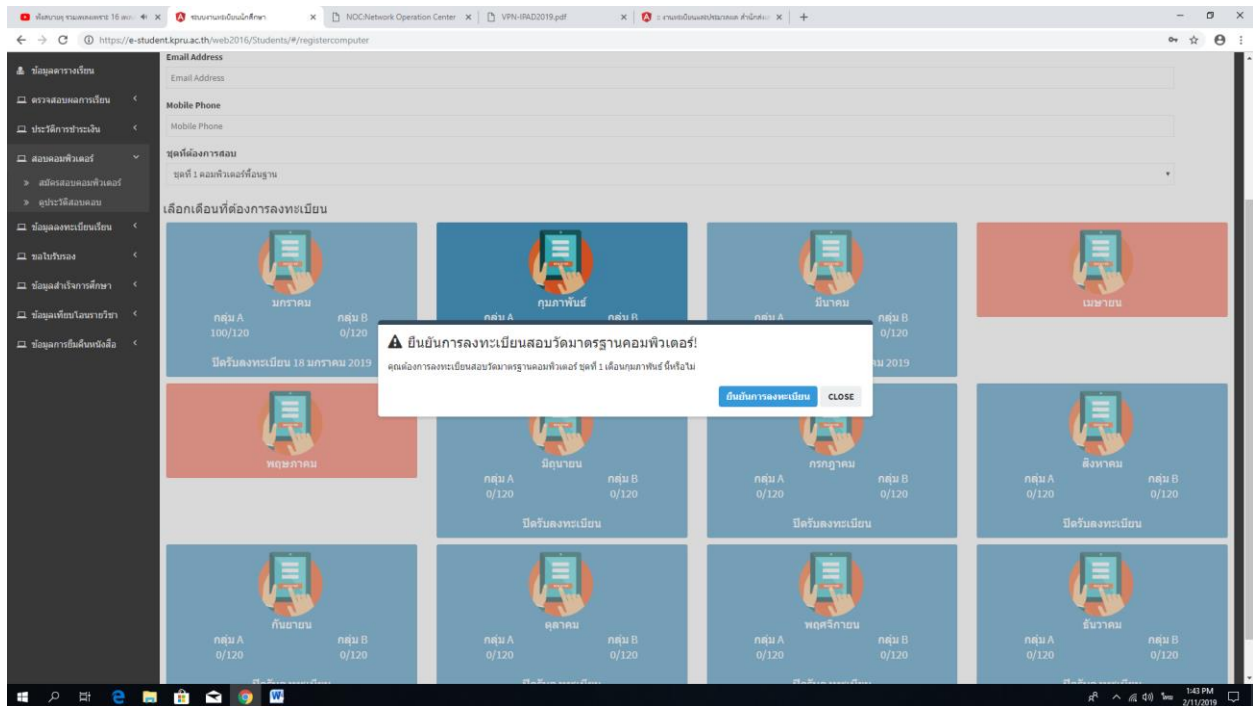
ท้องสนามหลวง 16 ตุลา ✕ | ระบบงานทะเบียนนักศึกษา ✕ | NOC:Network Operation Center ✕ | VPN-IPAD2019.pdf ✕ | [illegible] ✕ | +

https://e-student.kpru.ac.th/web2016/Students/#/registercomputer

ข้อมูลตารางเรียน
ตรวจสอบผลการเรียน
ประวัติการชำระเงิน
สอบคอมพิวเตอร์
» สมัครสอบคอมพิวเตอร์
» ดูประวัติสอบคอม
ข้อมูลลงทะเบียนเรียน
ขอใบรับรอง
ข้อมูลสำเร็จการศึกษา
ข้อมูลเทียบโอนรายวิชา
ข้อมูลการยืมคืนหนังสือ

Email Address
Email Address
Mobile Phone
Mobile Phone
ชุดที่ต้องการสอบ
ชุดที่ 1 คอมพิวเตอร์พื้นฐาน

เลือกเดือนที่ต้องการลงทะเบียน

มกราคม
กลุ่ม A 100/120
กลุ่ม B 0/120
ปิดรับลงทะเบียน 18 มกราคม 2019

กุมภาพันธ์
กลุ่ม A
กลุ่ม B 0/120

มีนาคม
กลุ่ม A
กลุ่ม B 0/120
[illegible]ม 2019

เมษายน

▲ ยืนยันการลงทะเบียนสอบวัดมาตรฐานคอมพิวเตอร์!
คุณต้องการลงทะเบียนสอบวัดมาตรฐานคอมพิวเตอร์ ชุดที่ 1 เดือนกุมภาพันธ์ นี้หรือไม่
ยืนยันการลงทะเบียน
CLOSE

พฤษภาคม

มิถุนายน
กลุ่ม A 0/120
กลุ่ม B 0/120
ปิดรับลงทะเบียน

กรกฎาคม
กลุ่ม A 0/120
กลุ่ม B 0/120
ปิดรับลงทะเบียน

สิงหาคม
กลุ่ม A 0/120
กลุ่ม B 0/120
ปิดรับลงทะเบียน

กันยายน
กลุ่ม A 0/120
กลุ่ม B 0/120

ตุลาคม
กลุ่ม A 0/120
กลุ่ม B 0/120

พฤศจิกายน
กลุ่ม A 0/120
กลุ่ม B 0/120

ธันวาคม
กลุ่ม A 0/120
กลุ่ม B 0/120

1:43 PM
2/11/2019